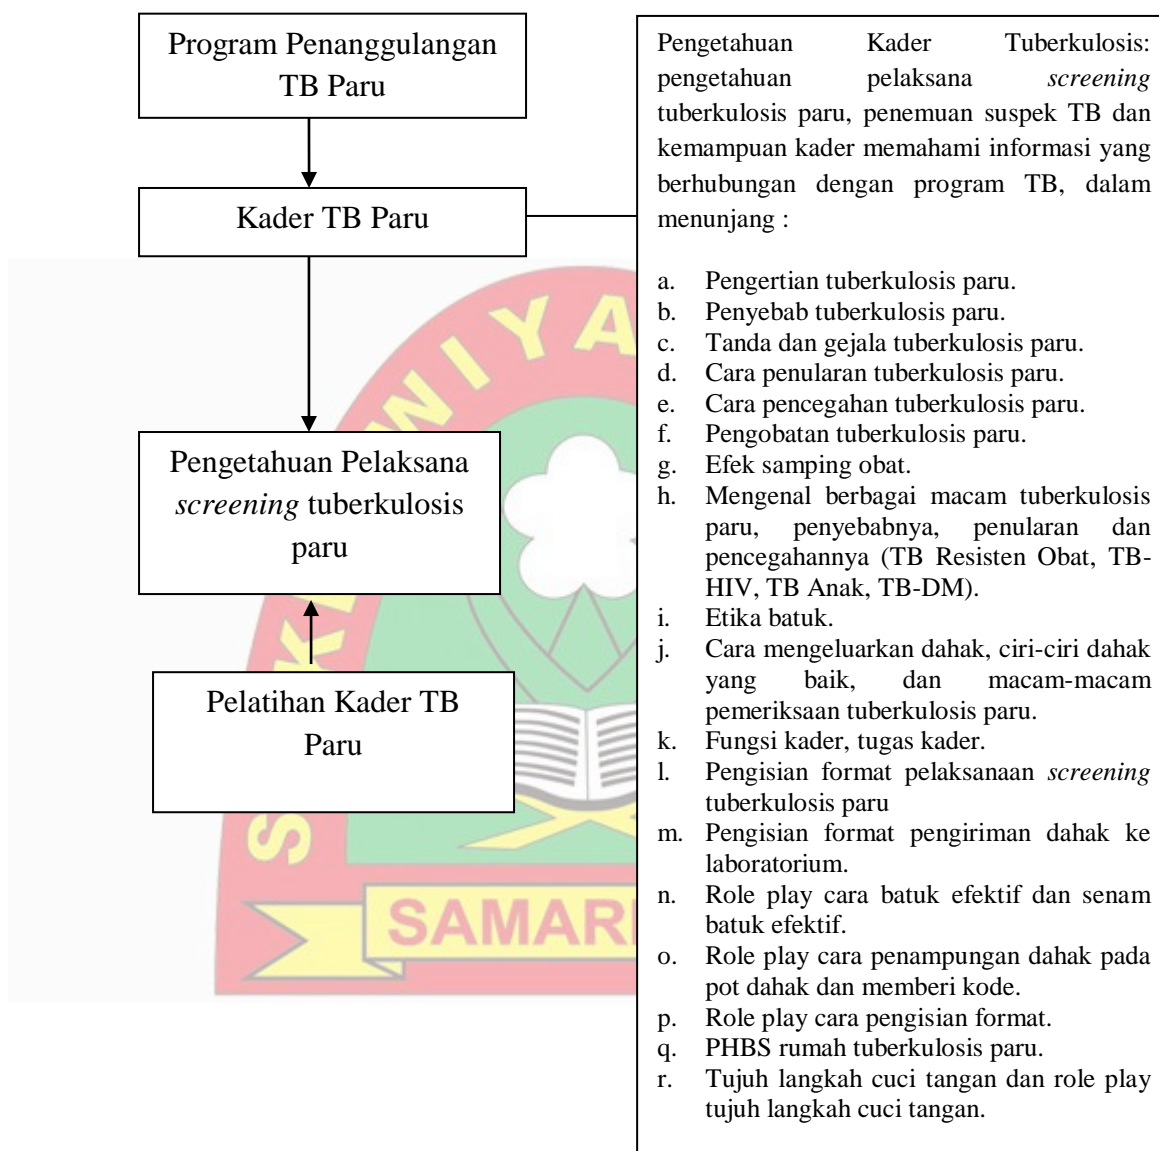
Program Penanggulangan TB Paru

Kader TB Paru

Pengetahuan Pelaksana *screening* tuberkulosis paru

Pelatihan Kader TB Paru

Pengetahuan Kader Tuberkulosis: pengetahuan pelaksana *screening* tuberkulosis paru, penemuan suspek TB dan kemampuan kader memahami informasi yang berhubungan dengan program TB, dalam menunjang :

a. Pengertian tuberkulosis paru.
b. Penyebab tuberkulosis paru.
c. Tanda dan gejala tuberkulosis paru.
d. Cara penularan tuberkulosis paru.
e. Cara pencegahan tuberkulosis paru.
f. Pengobatan tuberkulosis paru.
g. Efek samping obat.
h. Mengenal berbagai macam tuberkulosis paru, penyebabnya, penularan dan pencegahannya (TB Resisten Obat, TB-HIV, TB Anak, TB-DM).
i. Etika batuk.
j. Cara mengeluarkan dahak, ciri-ciri dahak yang baik, dan macam-macam pemeriksaan tuberkulosis paru.
k. Fungsi kader, tugas kader.
l. Pengisian format pelaksanaan *screening* tuberkulosis paru
m. Pengisian format pengiriman dahak ke laboratorium.
n. Role play cara batuk efektif dan senam batuk efektif.
o. Role play cara penampungan dahak pada pot dahak dan memberi kode.
p. Role play cara pengisian format.
q. PHBS rumah tuberkulosis paru.
r. Tujuh langkah cuci tangan dan role play tujuh langkah cuci tangan.

SAMAR